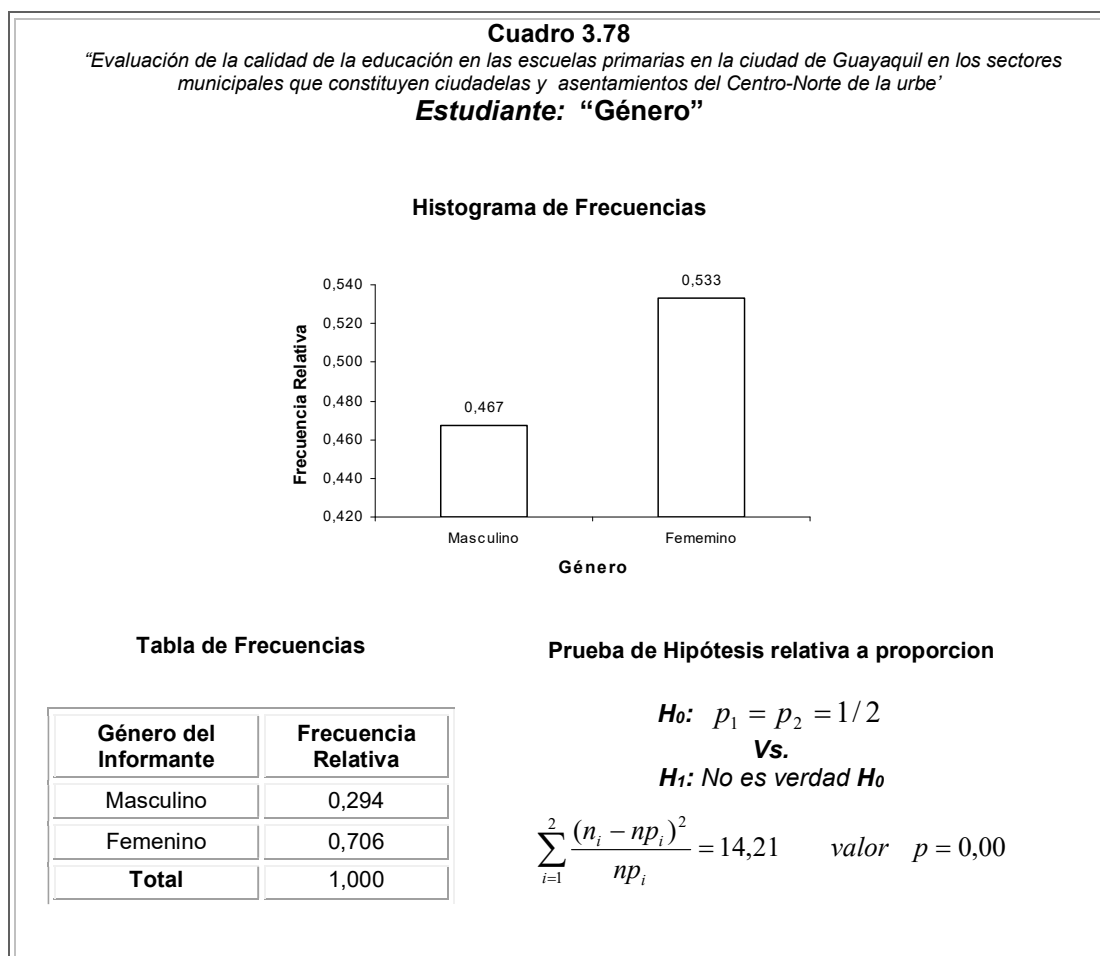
**Cuadro 3.78**

*"Evaluación de la calidad de la educación en las escuelas primarias en la ciudad de Guayaquil en los sectores municipales que constituyen ciudadelas y asentamientos del Centro-Norte de la urbe'*

***Estudiante:* "Género"**

**Histograma de Frecuencias**

Frecuencia Relativa

0,540
0,520
0,500
0,480
0,460
0,440
0,420

0,467
0,533

Masculino
Fememino

Género

**Tabla de Frecuencias**

| Género del Informante | Frecuencia Relativa |
|---|---|
| Masculino | 0,294 |
| Femenino | 0,706 |
| **Total** | 1,000 |

**Prueba de Hipótesis relativa a proporcion**

***H₀:*** $p_1 = p_2 = 1/2$

***Vs.***

***H₁:* *No es verdad H₀***

$\sum_{i=1}^{2} \frac{(n_i - np_i)^2}{np_i} = 14,21 \quad valor \quad p = 0,00$